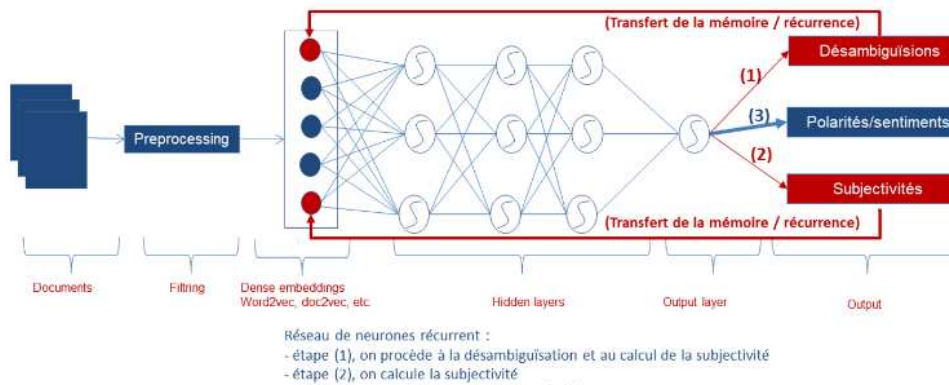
(Transfert de la mémoire / récurrence)

Preprocessing

(1)
Désambiguïsions
(3)
Polarités/sentiments
(2)
Subjectivités

(Transfert de la mémoire / récurrence)

Documents
Filtring
Dense embeddings Word2vec, doc2vec, etc.
Hidden layers
Output layer
Output

Réseau de neurones récurrent :
- étape (1), on procède à la désambiguïsation et au calcul de la subjectivité
- étape (2), on calcule la subjectivité